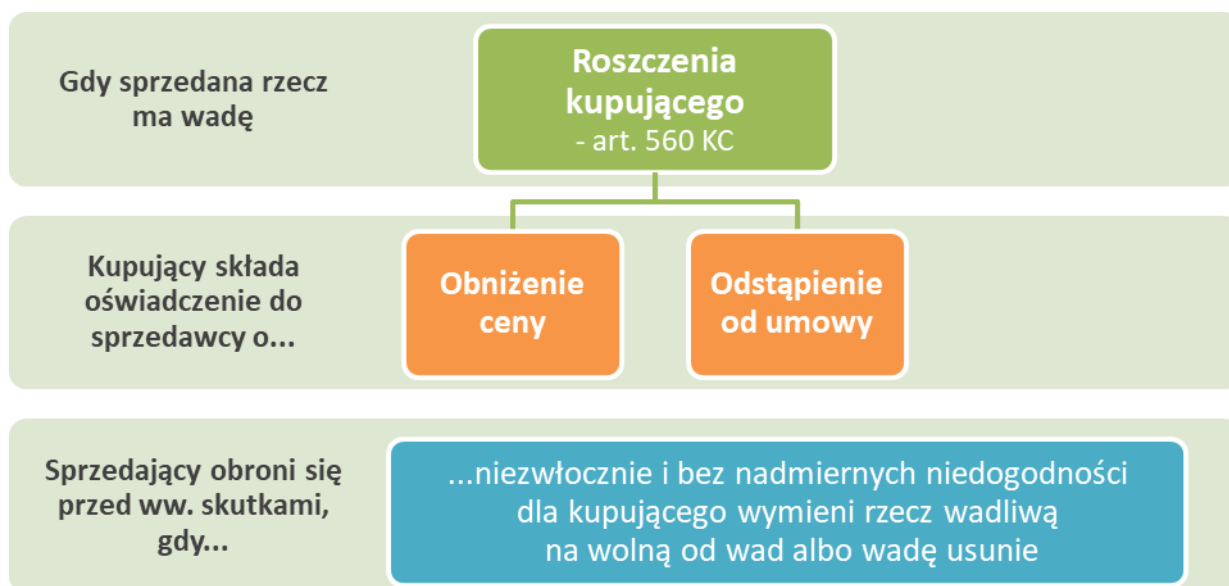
Gdy sprzedana rzecz ma wadę

Roszczenia kupującego
- art. 560 KC

Kupujący składa oświadczenie do sprzedawcy o...

Obniżenie ceny

Odstąpienie od umowy

Sprzedający obroni się przed ww. skutkami, gdy...

...niezwłocznie i bez nadmiernych niedogodności dla kupującego wymieni rzecz wadliwą na wolną od wad albo wadę usunie